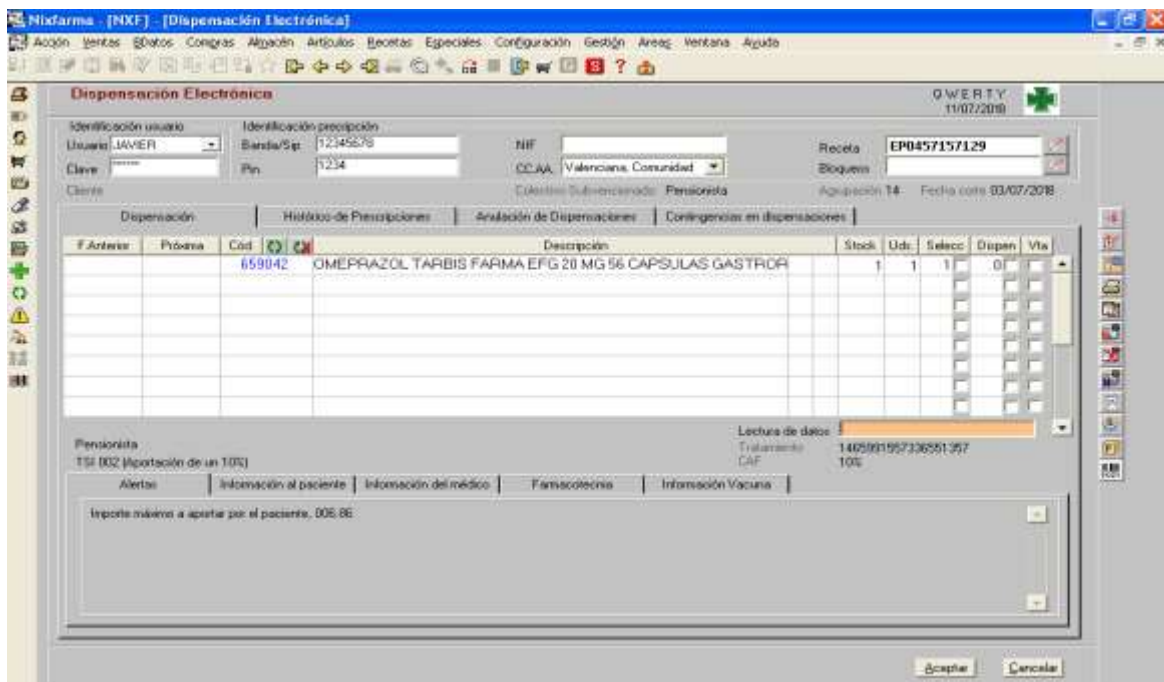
Nixfarma - [NXF] - [Dispensación Electrónica]

Acción Ventas BDatos Compras Almacén Artículos Recetas Especiales Configuración Gestión Areas Ventana Ayuda

Dispensación Electrónica

QWERTY
11/07/2018

Identificación usuario
Usuario JAVIER
Clave ******
Cliente

Identificación prescripción
Banda/Sip 12345678
Pin 1234

NIF
CC.AA. Valenciana, Comunidad
Colectivo Subvencionado Pensionista

Receta EP0457157129
Bloqueo
Agrupación 14 Fecha corte 03/07/2018

Dispensación | Histórico de Prescripciones | Anulación de Dispensaciones | Contingencias en dispensaciones

| F.Anterior | Próxima | Cód | Descripción | Stock | Uds. | Selecc | Dispen | Vta |
|---|---|---|---|---|---|---|---|---|
| | | 659042 | OMEPRAZOL TARBIS FARMA EFG 20 MG 56 CAPSULAS GASTROR | 1 | 1 | 1 | 0 | |

Lectura de datos
Tratamiento 146599155733655135?
CAF 10%

Pensionista
TSI 002 (Aportación de un 10%)

Alertas | Información al paciente | Información del médico | Farmacotecnia | Información Vacuna

Importe máximo a aportar por el paciente, 008,86

Aceptar Cancelar